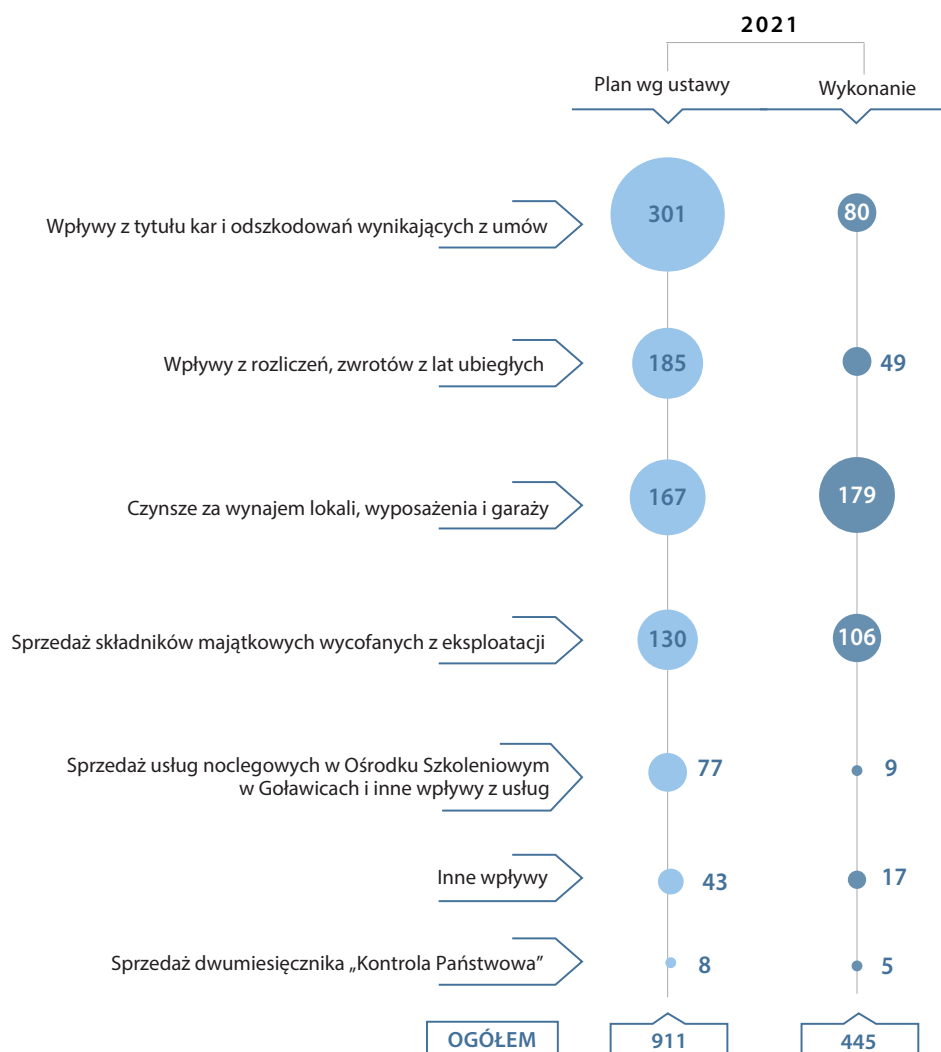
2021

| | Plan wg ustawy | Wykonanie |
|---|---|---|
| Wpływy z tytułu kar i odszkodowań wynikających z umów | 301 | 80 |
| Wpływy z rozliczeń, zwrotów z lat ubiegłych | 185 | 49 |
| Czynsze za wynajem lokali, wyposażenia i garaży | 167 | 179 |
| Sprzedaż składników majątkowych wycofanych z eksploatacji | 130 | 106 |
| Sprzedaż usług noclegowych w Ośrodku Szkoleniowym w Goławicach i inne wpływy z usług | 77 | 9 |
| Inne wpływy | 43 | 17 |
| Sprzedaż dwumiesięcznika „Kontrola Państwowa” | 8 | 5 |
| OGÓŁEM | 911 | 445 |